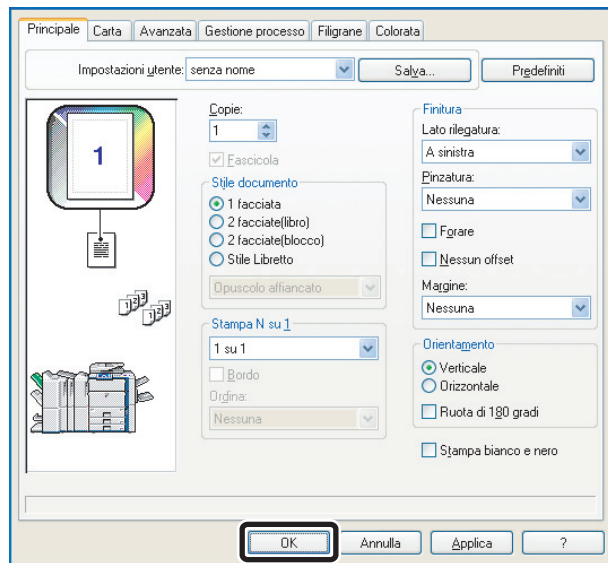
Principale | Carta | Avanzata | Gestione processo | Filigrane | Colorata

Impostazioni utente: senza nome

Salva...

Predefiniti

1

Copie:
1

Fascicola

Stile documento
1 facciata
2 facciate(libro)
2 facciate(blocco)
Stile Libretto

Opuscolo affiancato

Stampa N su 1
1 su 1

Bordo

Ordine:
Nessuna

Finitura
Lato rilegatura:
A sinistra

Pinzatura:
Nessuna

Forare

Nessun offset

Margine:
Nessuna

Orientamento
Verticale
Orizzontale

Ruota di 180 gradi

Stampa bianco e nero

OK
Annulla
Applica
?